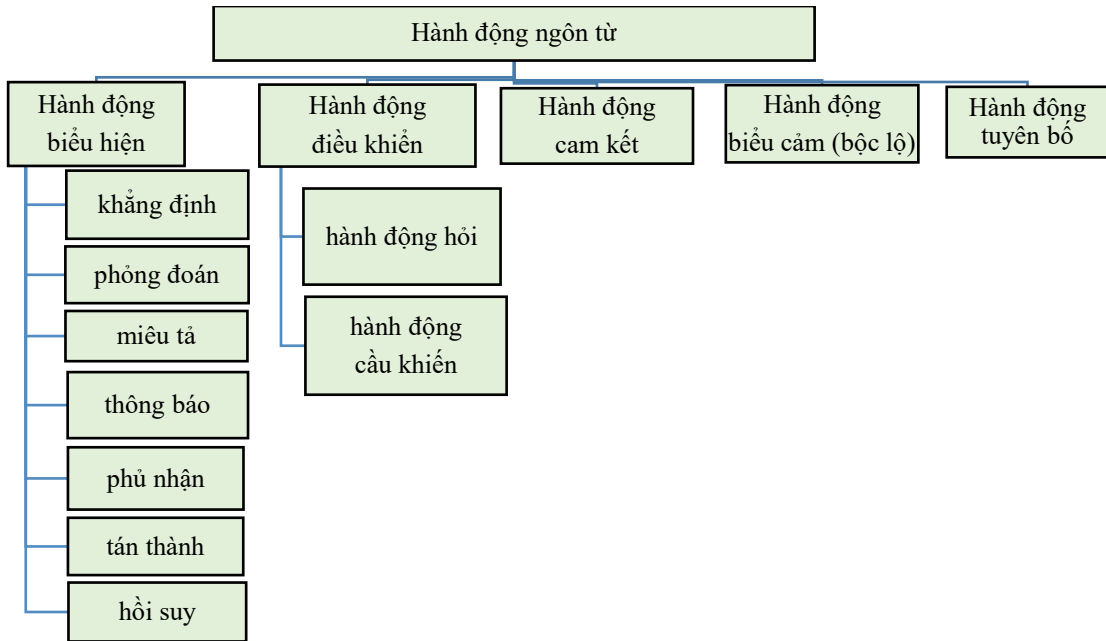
Hành động ngôn từ

Hành động biểu hiện

khẳng định

phỏng đoán

miêu tả

thông báo

phủ nhận

tán thành

hồi suy

Hành động điều khiển

hành động hỏi

hành động cầu khiến

Hành động cam kết

Hành động biểu cảm (bộc lộ)

Hành động tuyên bố